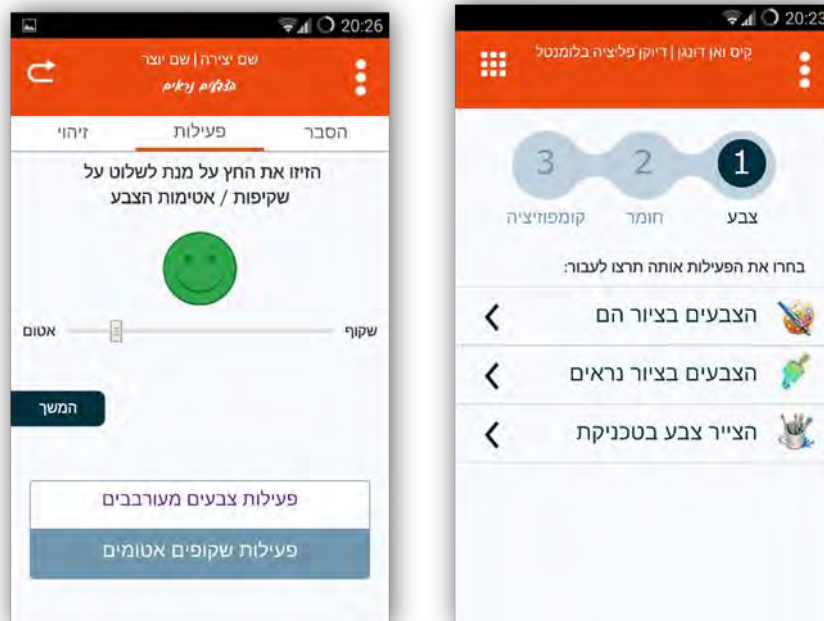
20:26

שם יצירה | שם יוצר
הצבעים נראים

זיהוי
פעילות
הסבר

הזיזו את החץ על מנת לשלוט על שקיפות / אטימות הצבע

אטום
שקוף

המשך

פעילות צבעים מעורבבים
פעילות שקופים אטומים

20:23

קיס ואן דונגן | דיוקן פליציה בלומנטל

3
2
1
קומפוזיציה
חומר
צבע

בחרו את הפעילות אותה תרצו לעבור:

הצבעים בציור הם
הצבעים בציור נראים
הצייר צבע בטכניקת